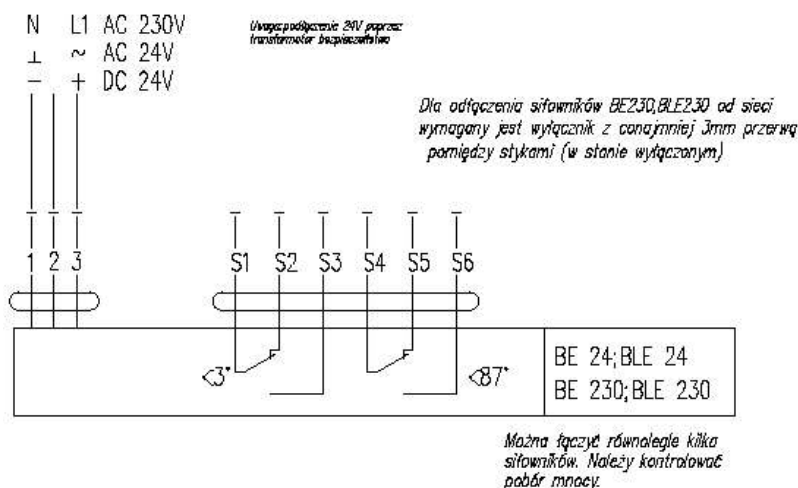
N L1 AC 230V
⊥ ~ AC 24V
− + DC 24V

Uwaga: podłączenie 24V poprzez transformator bezpieczeństwa

Dla odłączenia siłowników BE230,BLE230 od sieci wymagany jest wyłącznik z conajmniej 3mm przerwą pomiędzy stykami (w stanie wyłączonym)

1 2 3

S1 S2 S3 S4 S5 S6

<3°

<87°

BE 24; BLE 24
BE 230; BLE 230

Można łączyć równolegle kilka siłowników. Należy kontrolować pobór mocy.